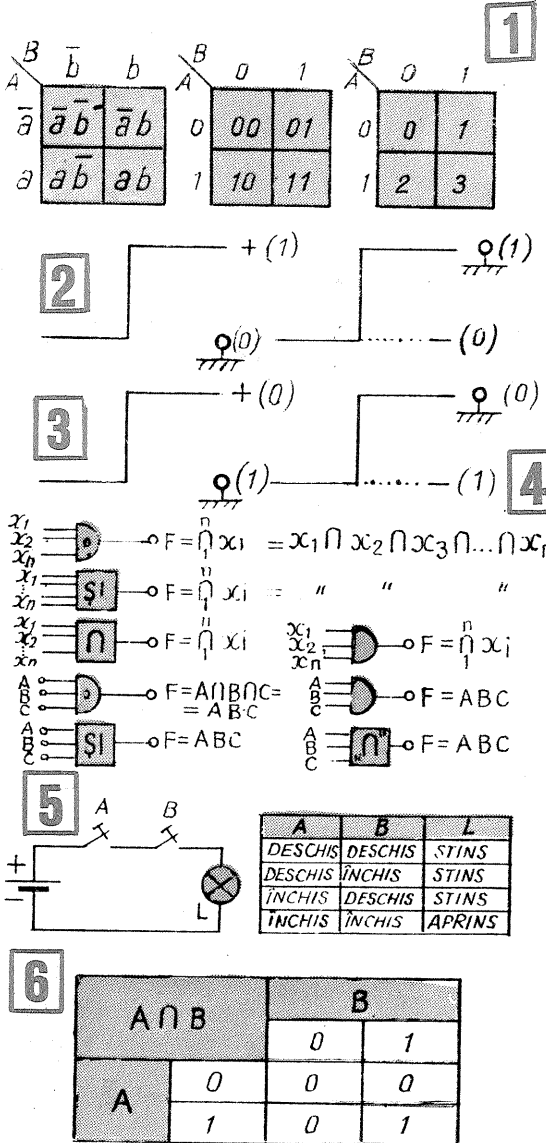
1

| A \ B | $\bar{b}$ | $b$ |
|---|---|---|
| $\bar{a}$ | $\bar{a}\bar{b}$ | $\bar{a}b$ |
| $a$ | $a\bar{b}$ | $ab$ |

| A \ B | 0 | 1 |
|---|---|---|
| 0 | 00 | 01 |
| 1 | 10 | 11 |

| A \ B | 0 | 1 |
|---|---|---|
| 0 | 0 | 1 |
| 1 | 2 | 3 |

2

+ (1)

(0)

(1)

— (0)

3

+ (0)

(1)

(0)

— (1)

4

$x_1$ $x_2$ $x_n$ $F=\bigcap_1^n x_i = x_1 \cap x_2 \cap x_3 \cap ... \cap x_n$

$x_1$ $x_n$ ŞI $F=\bigcap_1^n x_i$ " " "

$x_1$ $x_2$ $x_n$ $\cap$ $F=\bigcap_1^n x_i$

$x_1$ $x_2$ $x_n$ $F=\bigcap_1^n x_i$

A B C $F=A\cap B\cap C= = A\cdot B\cdot C$

A B C $F = ABC$

A B C ŞI $F=ABC$

A B C $\cap$ $F = ABC$

5

A B + − L

| A | B | L |
|---|---|---|
| DESCHIS | DESCHIS | STINS |
| DESCHIS | ÎNCHIS | STINS |
| ÎNCHIS | DESCHIS | STINS |
| ÎNCHIS | ÎNCHIS | APRINS |

6

| A∩B | | B | |
|---|---|---|---|
| | | 0 | 1 |
| A | 0 | 0 | 0 |
| | 1 | 0 | 1 |